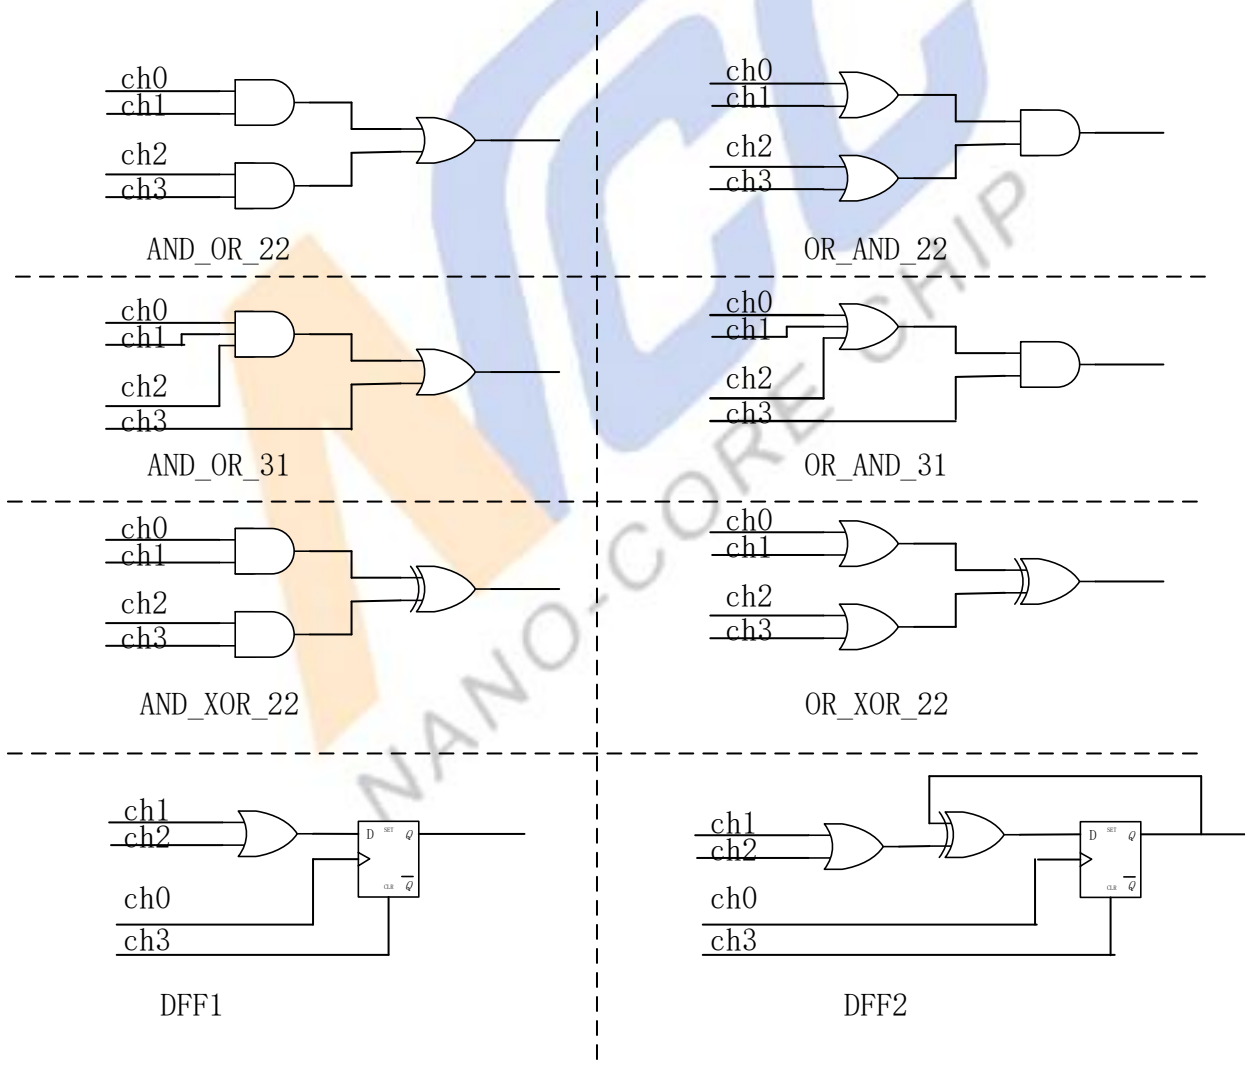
ch0
ch1
ch2
ch3
AND_OR_22

ch0
ch1
ch2
ch3
OR_AND_22

ch0
ch1
ch2
ch3
AND_OR_31

ch0
ch1
ch2
ch3
OR_AND_31

ch0
ch1
ch2
ch3
AND_XOR_22

ch0
ch1
ch2
ch3
OR_XOR_22

ch1
ch2
ch0
ch3
D SET $Q$
CLR $\overline{Q}$
DFF1

ch1
ch2
ch0
ch3
D SET $Q$
CLR $\overline{Q}$
DFF2

NANO-CORE CHIP